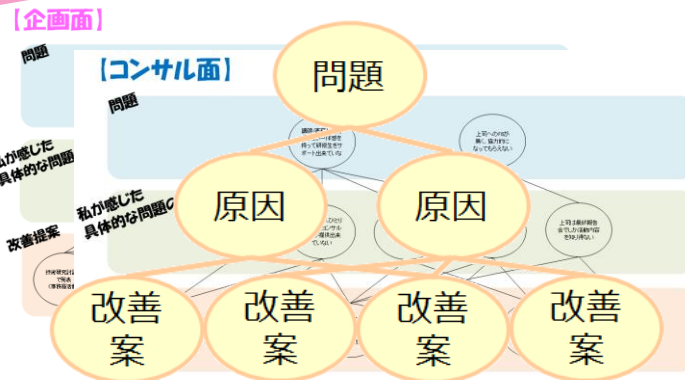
【企画面】

問題

私が感じた具体的な問題

改善提案

【コンサル面】

問題

私が感じた具体的な問題の

問題

原因

原因

改善案

改善案

改善案

改善案

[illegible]持って研修生をサポート出来ていな

上司への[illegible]が難しく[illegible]になってもらえない

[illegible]コンサル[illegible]出来ていない

上司は最初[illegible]合でしか活動内容を知らない

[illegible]